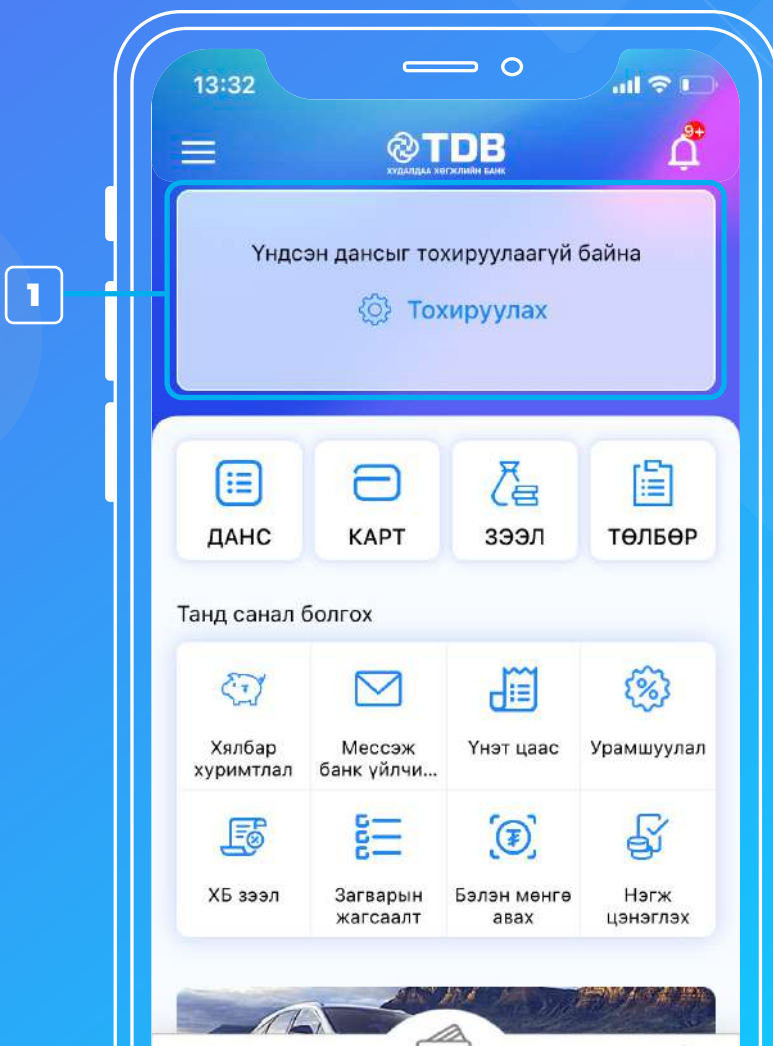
13:32

TDB
ХУДАЛДАА ХӨГЖЛИЙН БАНК

9+

1

Үндсэн дансыг тохируулаагүй байна

Тохируулах

ДАНС

КАРТ

ЗЭЭЛ

ТӨЛБӨР

Танд санал болгох

Хялбар хуримтлал

Мессэж банк үйлчи...

Үнэт цаас

Урамшуулал

ХБ зээл

Загварын жагсаалт

Бэлэн мөнгө авах

Нэгж цэнэглэх